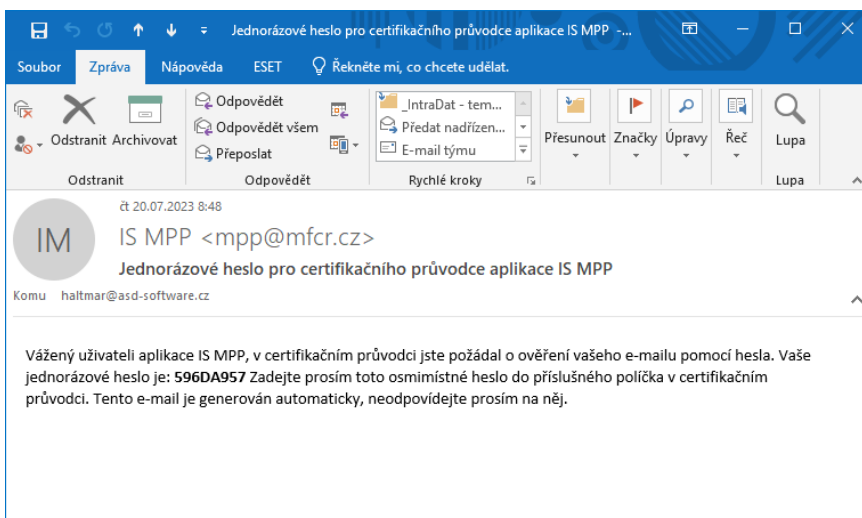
Jednorázové heslo pro certifikačního průvodce aplikace IS MPP -...

Soubor Zpráva Nápověda ESET Řekněte mi, co chcete udělat.

Odstranit Archivovat
Odstranit

Odpovědět
Odpovědět všem
Přeposlat
Odpovědět

_IntraDat - tem...
Předat nadřízen...
E-mail týmu
Rychlé kroky

Přesunout Značky Úpravy Řeč Lupa
Lupa

čt 20.07.2023 8:48

IM

IS MPP <mpp@mfcr.cz>

Jednorázové heslo pro certifikačního průvodce aplikace IS MPP

Komu haltmar@asd-software.cz

Vážený uživateli aplikace IS MPP, v certifikačním průvodci jste požádal o ověření vašeho e-mailu pomocí hesla. Vaše jednorázové heslo je: **596DA957** Zadejte prosím toto osmimístné heslo do příslušného políčka v certifikačním průvodci. Tento e-mail je generován automaticky, neodpovídejte prosím na něj.